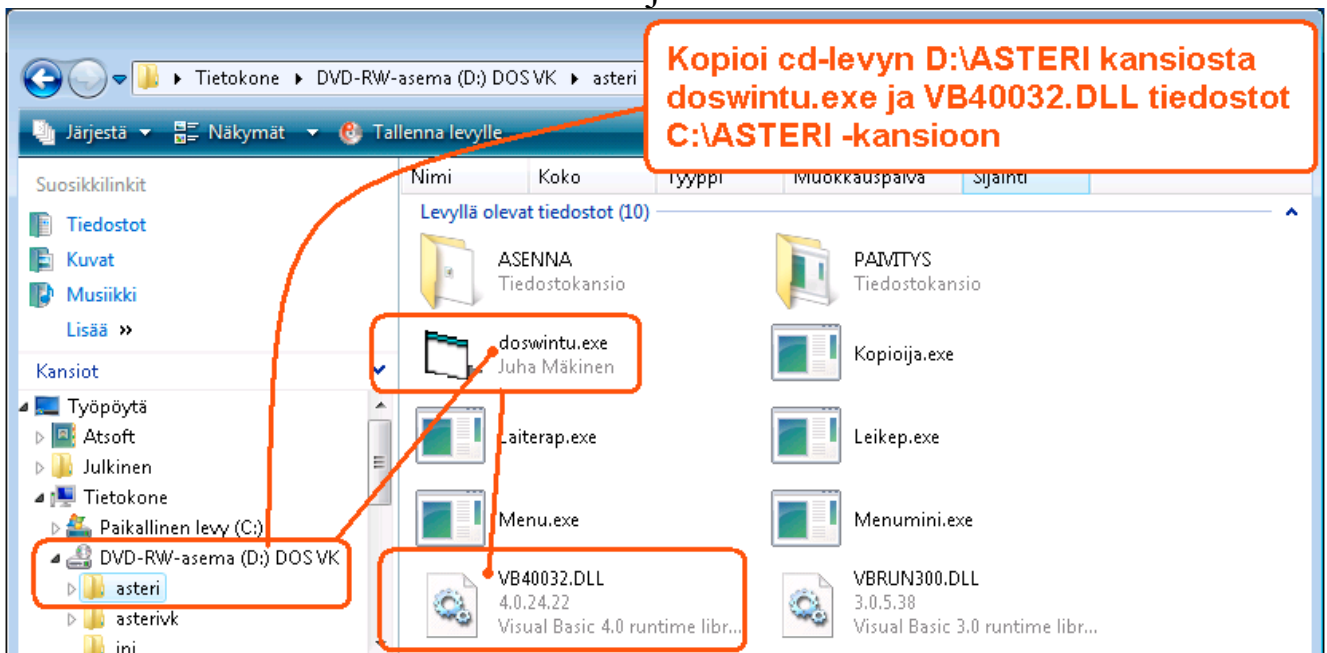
Tietokone ▸ DVD-RW-asema (D:) DOS VK ▸ asteri

Kopioi cd-levyn D:\ASTERI kansiosta doswintu.exe ja VB40032.DLL tiedostot C:\ASTERI -kansioon

Järjestä ▾ Näkymät ▾ Tallenna levylle

Suosikkilinkit
Tiedostot
Kuvat
Musiikki
Lisää »

Kansiot
Työpöytä
Atsoft
Julkinen
Tietokone
Paikallinen levy (C:)
DVD-RW-asema (D:) DOS VK
asteri
asterivk
ini

| Nimi | Koko | Tyyppi | Muokkauspäivä | Sijainti |
|---|---|---|---|---|

Levyllä olevat tiedostot (10)

ASENNA
Tiedostokansio

PAIVITYS
Tiedostokansio

doswintu.exe
Juha Mäkinen

Kopioija.exe

Laiterap.exe

Leikep.exe

Menu.exe

Menumini.exe

VB40032.DLL
4.0.24.22
Visual Basic 4.0 runtime libr...

VBRUN300.DLL
3.0.5.38
Visual Basic 3.0 runtime libr...